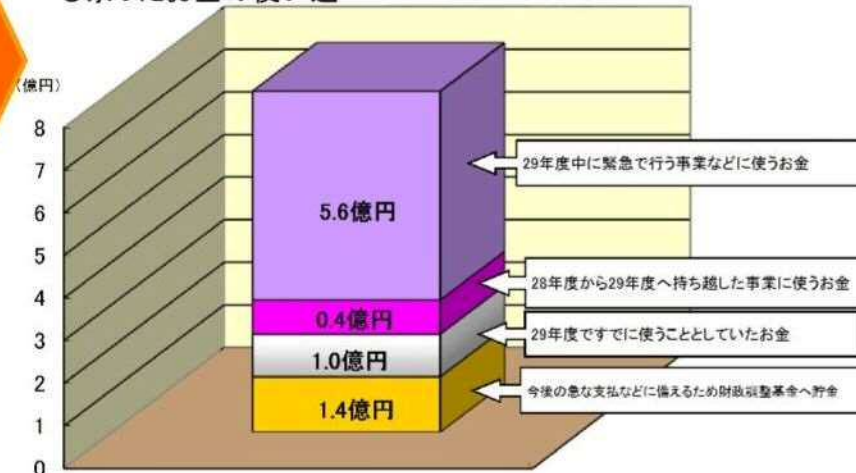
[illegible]

（億円）

8
7
6
5
4
3
2
1
0

5.6億円
0.4億円
1.0億円
1.4億円

29年度中に緊急で行う事業などに使うお金
28年度から29年度へ持ち越した事業に使うお金
29年度ですでに使うこととしていたお金
今後の急な支払などに備えるため財政調整基金へ貯金